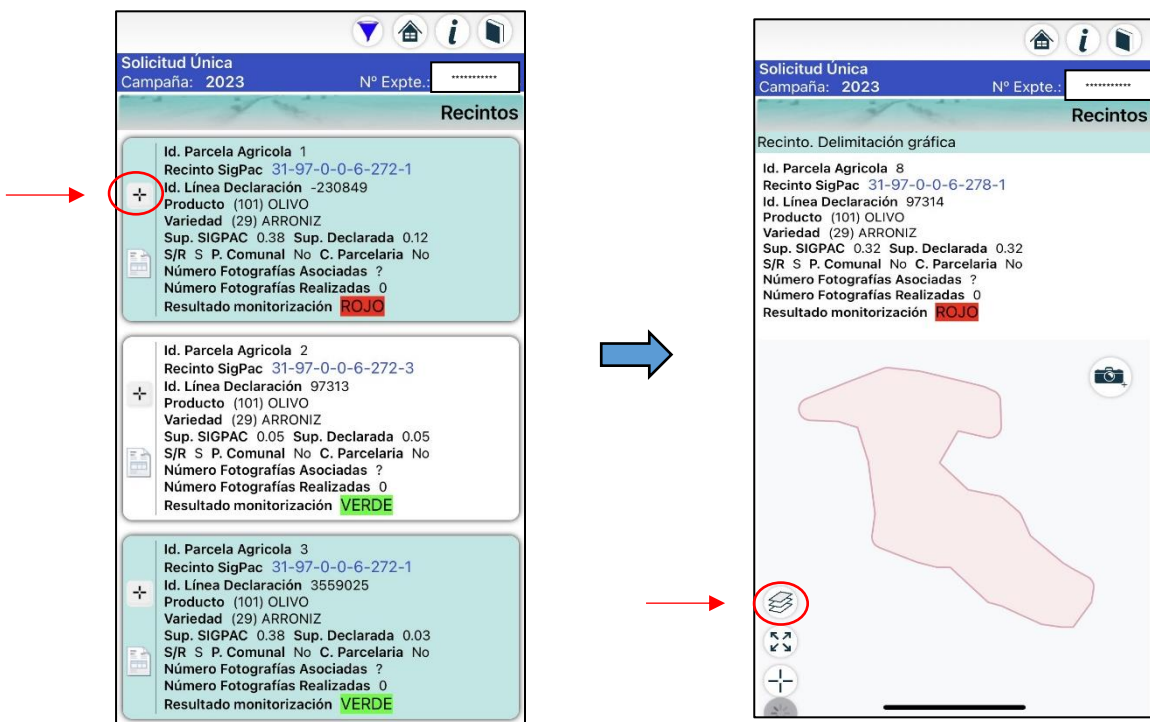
Solicitud Única
Campaña: 2023
Nº Expte.: ***********

Recintos

Id. Parcela Agricola 1
Recinto SigPac 31-97-0-0-6-272-1
Id. Línea Declaración -230849
Producto (101) OLIVO
Variedad (29) ARRONIZ
Sup. SIGPAC 0.38 Sup. Declarada 0.12
S/R S P. Comunal No C. Parcelaria No
Número Fotografías Asociadas ?
Número Fotografías Realizadas 0
Resultado monitorización ROJO

Id. Parcela Agricola 2
Recinto SigPac 31-97-0-0-6-272-3
Id. Línea Declaración 97313
Producto (101) OLIVO
Variedad (29) ARRONIZ
Sup. SIGPAC 0.05 Sup. Declarada 0.05
S/R S P. Comunal No C. Parcelaria No
Número Fotografías Asociadas ?
Número Fotografías Realizadas 0
Resultado monitorización VERDE

Id. Parcela Agricola 3
Recinto SigPac 31-97-0-0-6-272-1
Id. Línea Declaración 3559025
Producto (101) OLIVO
Variedad (29) ARRONIZ
Sup. SIGPAC 0.38 Sup. Declarada 0.03
S/R S P. Comunal No C. Parcelaria No
Número Fotografías Asociadas ?
Número Fotografías Realizadas 0
Resultado monitorización VERDE

Solicitud Única
Campaña: 2023
Nº Expte.: ***********

Recintos

Recinto. Delimitación gráfica

Id. Parcela Agricola 8
Recinto SigPac 31-97-0-0-6-278-1
Id. Línea Declaración 97314
Producto (101) OLIVO
Variedad (29) ARRONIZ
Sup. SIGPAC 0.32 Sup. Declarada 0.32
S/R S P. Comunal No C. Parcelaria No
Número Fotografías Asociadas ?
Número Fotografías Realizadas 0
Resultado monitorización ROJO